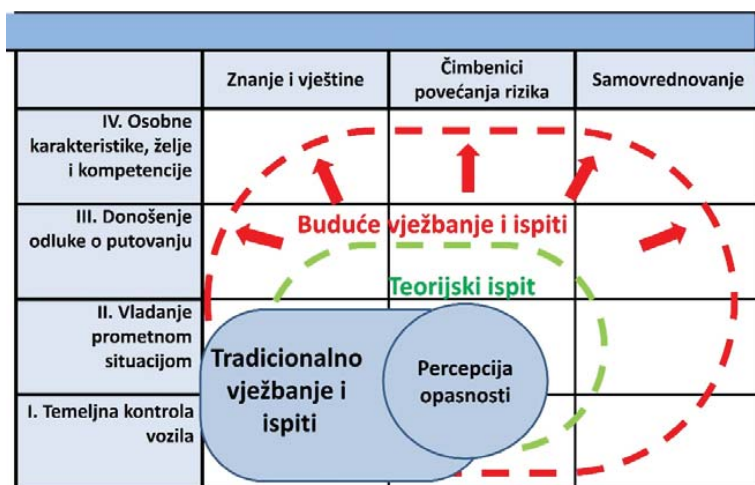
|  | Znanje i vještine | Čimbenici povećanja rizika | Samovrednovanje |
|---|---|---|---|
| IV. Osobne karakteristike, želje i kompetencije |  |  |  |
| III. Donošenje odluke o putovanju |  |  |  |
| II. Vladanje prometnom situacijom |  |  |  |
| I. Temeljna kontrola vozila |  |  |  |

Buduće vježbanje i ispiti

Teorijski ispit

Tradicionalno vježbanje i ispiti

Percepcija opasnosti